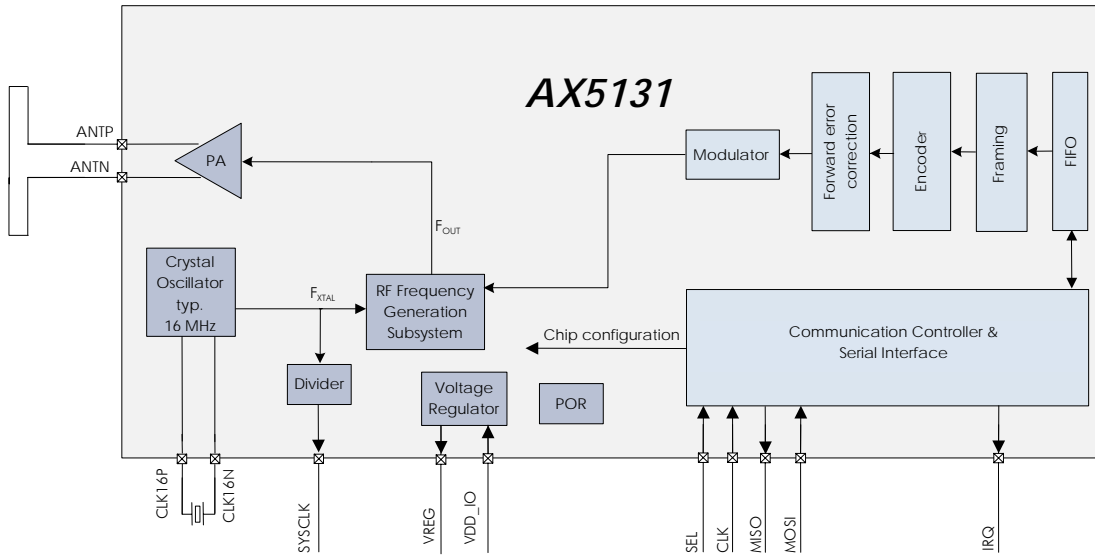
AX5131

ANTP

ANTN

PA

Modulator

Forward error correction

Encoder

Framing

FIFO

$F_{OUT}$

Crystal Oscillator typ. 16 MHz

$F_{XTAL}$

RF Frequency Generation Subsystem

Chip configuration

Communication Controller & Serial Interface

Divider

Voltage Regulator

POR

CLK16P

CLK16N

SYSCLK

VREG

VDD_IO

SEL

CLK

MISO

MOSI

IRQ